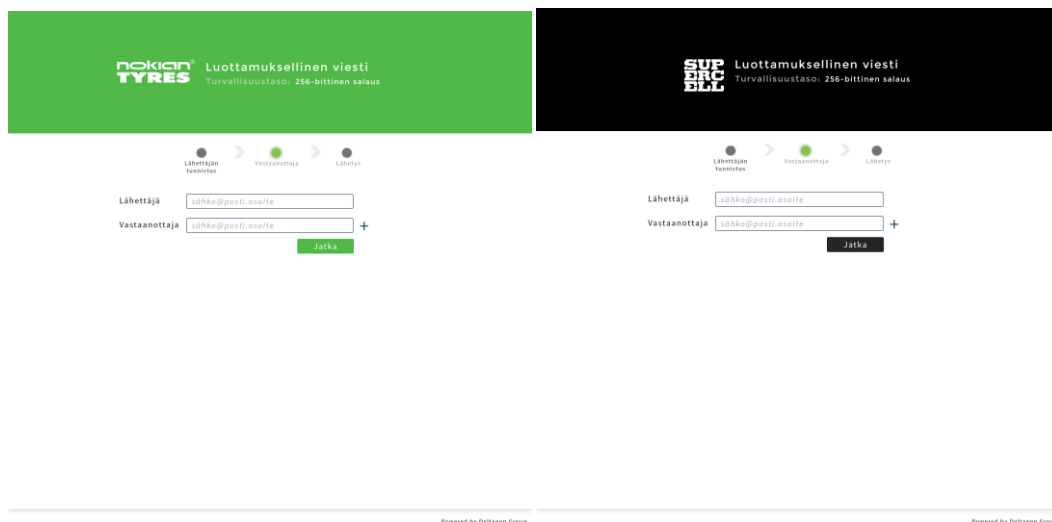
nokian® TYRES

Luottamuksellinen viesti
Turvallisuustaso: 256-bittinen salaus

Lähettäjän tunnistus
Vastaanottaja
Lähetys

Lähettäjä sähko@posti.osoite
Vastaanottaja sähko@posti.osoite +

Jatka

Powered by Deltagon Group

SUP ERC ELL

Luottamuksellinen viesti
Turvallisuustaso: 256-bittinen salaus

Lähettäjän tunnistus
Vastaanottaja
Lähetys

Lähettäjä sähko@posti.osoite
Vastaanottaja sähko@posti.osoite +

Jatka

Powered by Deltagon Gro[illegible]